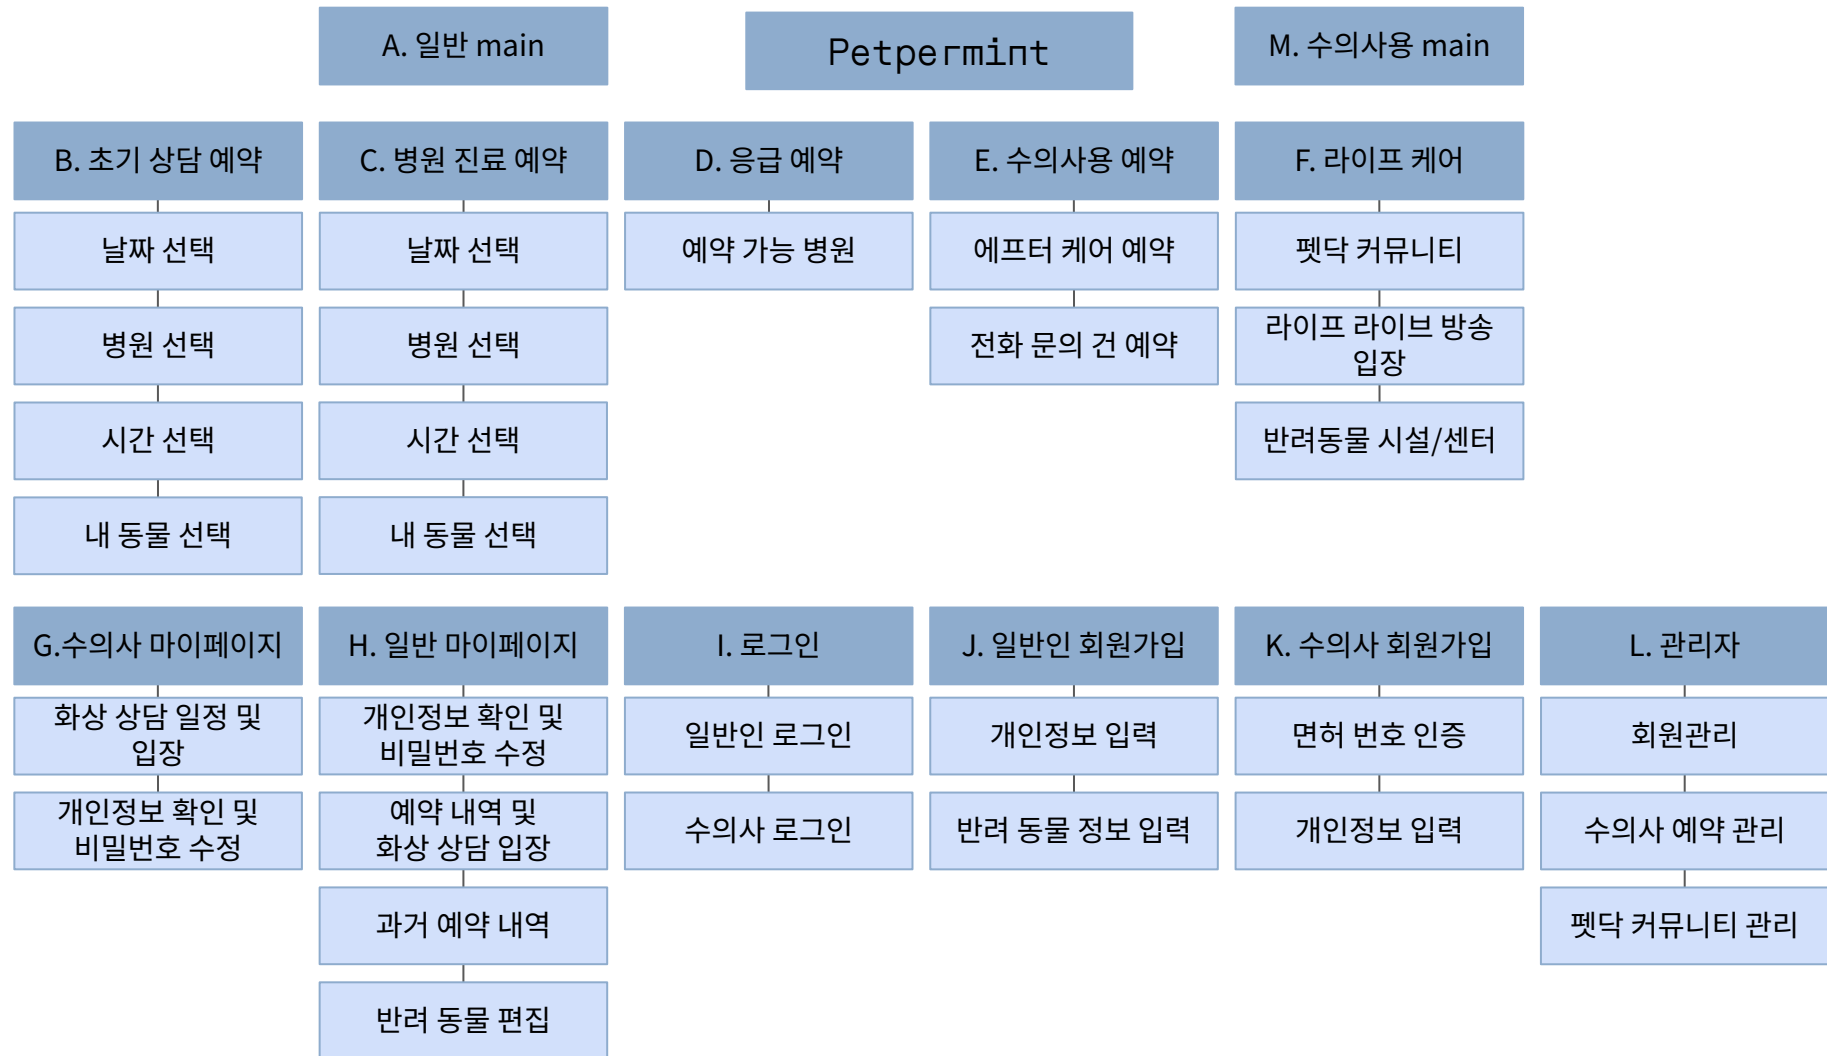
A. 일반 main

Petpermint

M. 수의사용 main

B. 초기 상담 예약
날짜 선택
병원 선택
시간 선택
내 동물 선택

C. 병원 진료 예약
날짜 선택
병원 선택
시간 선택
내 동물 선택

D. 응급 예약
예약 가능 병원

E. 수의사용 예약
에프터 케어 예약
전화 문의 건 예약

F. 라이프 케어
펫닥 커뮤니티
라이프 라이브 방송 입장
반려동물 시설/센터

G.수의사 마이페이지
화상 상담 일정 및 입장
개인정보 확인 및 비밀번호 수정

H. 일반 마이페이지
개인정보 확인 및 비밀번호 수정
예약 내역 및 화상 상담 입장
과거 예약 내역
반려 동물 편집

I. 로그인
일반인 로그인
수의사 로그인

J. 일반인 회원가입
개인정보 입력
반려 동물 정보 입력

K. 수의사 회원가입
면허 번호 인증
개인정보 입력

L. 관리자
회원관리
수의사 예약 관리
펫닥 커뮤니티 관리